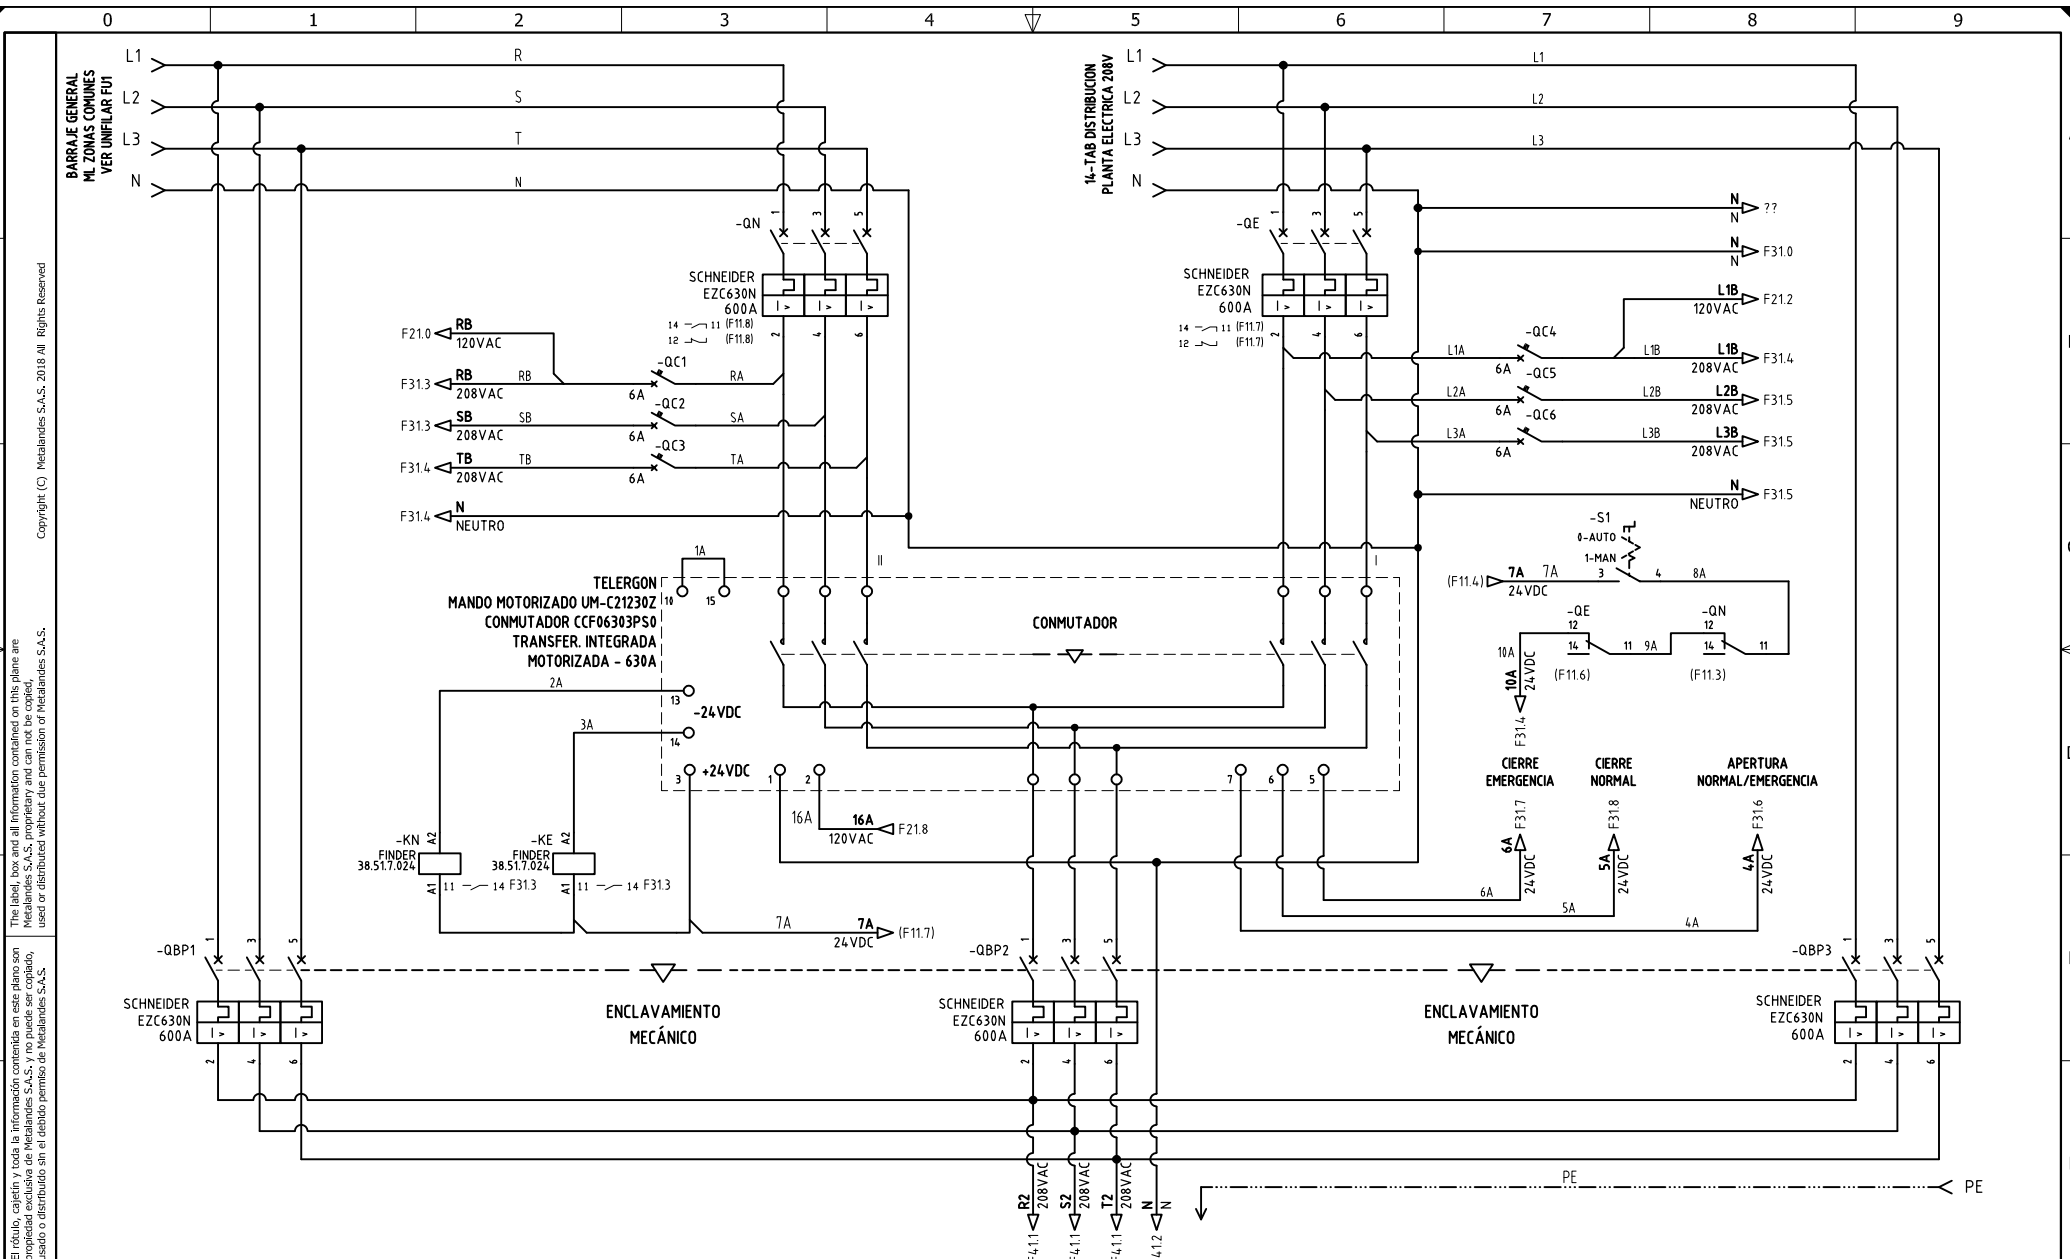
0 1 2 3 4 5 6 7 8 9

BARRAJE GENERAL
ML ZONAS COMUNES
VER UNIFILAR FU1

L1 L2 L3 N
R S T N

14-TAB DISTRIBUCION
PLANTA ELECTRICA 208V

L1 L2 L3 N
L1 L2 L3

-QN
1 3 5
SCHNEIDER
EZC630N
600A
2 4 6
14 11 (F11.8)
12 (F11.8)

-QE
1 3 5
SCHNEIDER
EZC630N
600A
2 4 6
14 11 (F11.7)
12 (F11.7)

F21.0 RB 120VAC
F31.3 RB 208VAC RB 6A -QC1 RA
F31.3 SB 208VAC SB 6A -QC2 SA
F31.4 TB 208VAC TB 6A -QC3 TA
F31.4 N NEUTRO

N N ??
N N F31.0
L1B 120VAC F21.2
L1A 6A -QC4 L1B L1B 208VAC F31.4
L2A 6A -QC5 L2B L2B 208VAC F31.5
L3A 6A -QC6 L3B L3B 208VAC F31.5
N NEUTRO F31.5

-S1
0-AUTO
1-MAN
3 4
(F11.4) 7A 24VDC 7A 8A
-QE 12 14 11 9A
-QN 12 14 11
10A 10A 24VDC (F11.6) (F11.3)
F31.4

1A
TELERGON
MANDO MOTORIZADO UM-C21230Z
CONMUTADOR CCF06303PS0
TRANSFER. INTEGRADA
MOTORIZADA - 630A
10 15
II I
CONMUTADOR
2A 13 -24VDC
3A 14
3 +24VDC
1 2
16A 16A 120VAC F21.8
7 6 5

CIERRE EMERGENCIA
CIERRE NORMAL
APERTURA NORMAL/EMERGENCIA
6A 24VDC F31.7
5A 24VDC F31.8
4A 24VDC F31.6
6A 5A 4A

-KN FINDER 38.51.7.024 A2 A1 11 14 F31.3
-KE FINDER 38.51.7.024 A2 A1 11 14 F31.3
7A 7A 24VDC (F11.7)

-QBP1
1 3 5
SCHNEIDER
EZC630N
600A
2 4 6

ENCLAVAMIENTO
MECÁNICO

-QBP2
1 3 5
SCHNEIDER
EZC630N
600A
2 4 6

ENCLAVAMIENTO
MECÁNICO

-QBP3
1 3 5
SCHNEIDER
EZC630N
600A
2 4 6

R2 208VAC F41.1
S2 208VAC F41.1
T2 208VAC F41.1
N N F41.2

PE PE

Copyright (C) Metalandes S.A.S. 2018 All Rights Reserved

The label, box and all information contained on this plane are Metalandes S.A.S. proprietary and can not be copied, used or distributed without due permission of Metalandes S.A.S.

El rótulo, cajetín y toda la información contenida en este plano son propiedad exclusiva de Metalandes S.A.S. y no puede ser copiado, usado o distribuido sin el debido permiso de Metalandes S.A.S.